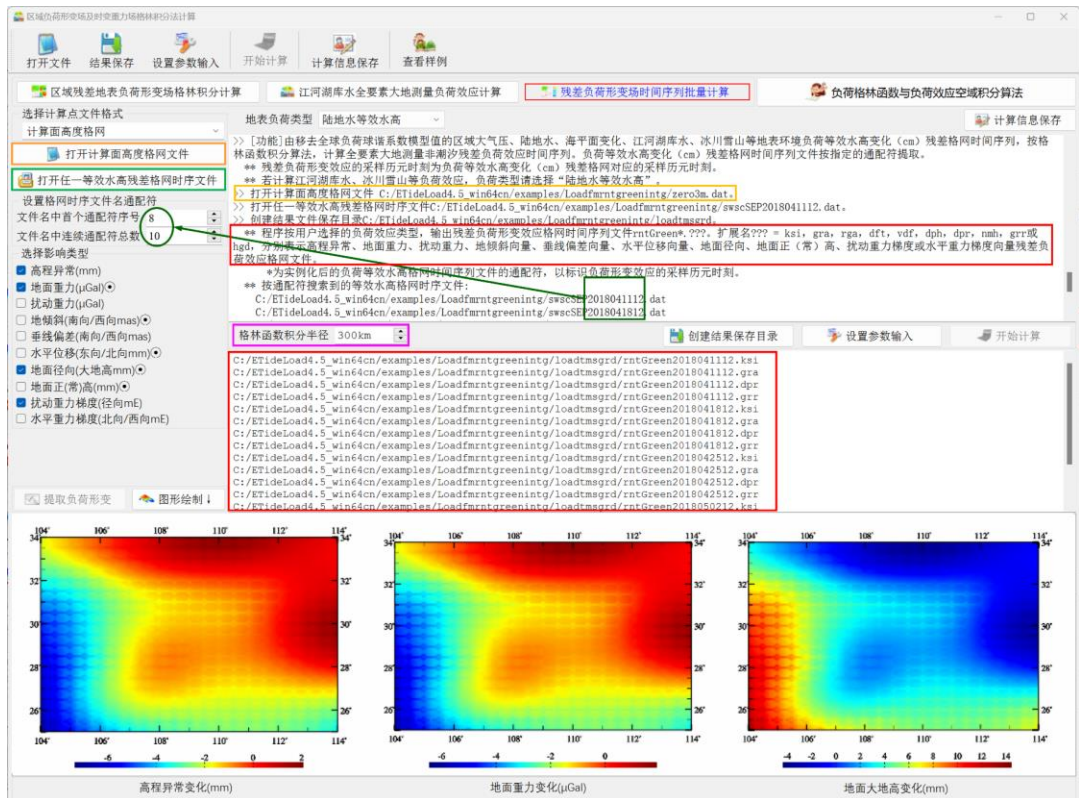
区域负荷形变场及时变重力场格林积分法计算

打开文件 结果保存 设置参数输入 开始计算 计算信息保存 查看样例

区域残差地表负荷形变场格林积分计算 江河湖库水全要素大地测量负荷效应计算 残差负荷形变场时间序列批量计算 负荷格林函数与负荷效应空域积分算法

选择计算点文件格式
计算面高度格网
打开计算面高度格网文件
打开任一等效水高残差格网时序文件
设置格网时序文件名通配符
文件名中首个通配符序号 8
文件名中连续通配符总数 10
选择影响类型
高程异常(mm)
地面重力(μGal)
扰动重力(μGal)
地倾斜(南向/西向mas)
垂线偏差(南向/西向mas)
水平位移(东向/北向mm)
地面径向(大地高mm)
地面正(常)高(mm)
扰动重力梯度(径向mE)
水平重力梯度(北向/西向mE)

地表负荷类型 陆地水等效水高
计算信息保存

>> [功能]由移去全球负荷球谐系数模型值的区域大气压、陆地水、海平面变化、江河湖库水、冰川雪山等地表环境负荷等效水高变化（cm）残差格网时间序列，按格林函数积分算法，计算全要素大地测量非潮汐残差负荷效应时间序列。负荷等效水高变化（cm）残差格网时序文件按指定的通配符提取。
** 残差负荷形变效应的采样历元时刻为负荷等效水高变化（cm）残差格网对应的采样历元时刻。
** 若计算江河湖库水、冰川雪山等负荷效应，负荷类型请选择“陆地水等效水高”。
>> 打开计算面高度格网文件 C:/ETideLoad4.5_win64cn/examples/Loadfmrntgreenintg/zero3m.dat.
>> 打开任一等效水高残差格网时序文件C:/ETideLoad4.5_win64cn/examples/Loadfmrntgreenintg/swscSEP2018041112.dat。
>> 创建结果文件保存目录C:/ETideLoad4.5_win64cn/examples/Loadfmrntgreenintg/loadtmsgrd。
** 程序按用户选择的负荷效应类型，输出残差负荷形变效应格网时间序列文件rntGreen*.???，扩展名??? = ksi, gra, rga, dft, vdf, dph, dpr, nmh, grr或hgd，分别表示高程异常、地面重力、扰动重力、地倾斜向量、垂线偏差向量、水平位移向量、地面径向、地面正（常）高、扰动重力梯度或水平重力梯度向量残差负荷效应格网文件。
*为实例化后的负荷等效水高格网时间序列文件的通配符，以标识负荷形变效应的采样历元时刻。
** 按通配符搜索到的等效水高格网时序文件：
C:/ETideLoad4.5_win64cn/examples/Loadfmrntgreenintg/swscSEP2018041112.dat
C:/ETideLoad4.5_win64cn/examples/Loadfmrntgreenintg/swscSEP2018041812.dat

格林函数积分半径 300km
创建结果保存目录 设置参数输入 开始计算

C:/ETideLoad4.5_win64cn/examples/Loadfmrntgreenintg/loadtmsgrd/rntGreen2018041112.ksi
C:/ETideLoad4.5_win64cn/examples/Loadfmrntgreenintg/loadtmsgrd/rntGreen2018041112.gra
C:/ETideLoad4.5_win64cn/examples/Loadfmrntgreenintg/loadtmsgrd/rntGreen2018041112.dpr
C:/ETideLoad4.5_win64cn/examples/Loadfmrntgreenintg/loadtmsgrd/rntGreen2018041112.grr
C:/ETideLoad4.5_win64cn/examples/Loadfmrntgreenintg/loadtmsgrd/rntGreen2018041812.ksi
C:/ETideLoad4.5_win64cn/examples/Loadfmrntgreenintg/loadtmsgrd/rntGreen2018041812.gra
C:/ETideLoad4.5_win64cn/examples/Loadfmrntgreenintg/loadtmsgrd/rntGreen2018041812.dpr
C:/ETideLoad4.5_win64cn/examples/Loadfmrntgreenintg/loadtmsgrd/rntGreen2018041812.grr
C:/ETideLoad4.5_win64cn/examples/Loadfmrntgreenintg/loadtmsgrd/rntGreen2018042512.ksi
C:/ETideLoad4.5_win64cn/examples/Loadfmrntgreenintg/loadtmsgrd/rntGreen2018042512.gra
C:/ETideLoad4.5_win64cn/examples/Loadfmrntgreenintg/loadtmsgrd/rntGreen2018042512.dpr
C:/ETideLoad4.5_win64cn/examples/Loadfmrntgreenintg/loadtmsgrd/rntGreen2018042512.grr
C:/ETideLoad4.5_win64cn/examples/Loadfmrntgreenintg/loadtmsgrd/rntGreen2018050212.ksi

提取负荷形变 图形绘制

104° 106° 108° 110° 112° 114°
34° 32° 30° 28° 26°
-6 -4 -2 0 2
高程异常变化(mm)

104° 106° 108° 110° 112° 114°
34° 32° 30° 28° 26°
-6 -4 -2 0
地面重力变化(μGal)

104° 106° 108° 110° 112° 114°
34° 32° 30° 28° 26°
-4 -2 0 2 4 6 8 10 12 14
地面大地高变化(mm)